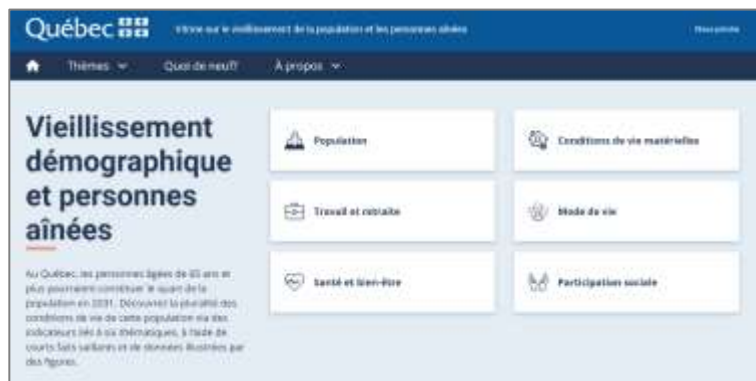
Québec

Vitrine sur le vieillissement de la population et les personnes aînées

Nous joindre

Thèmes

Quoi de neuf?

À propos

Vieillissement démographique et personnes aînées

Au Québec, les personnes âgées de 65 ans et plus pourraient constituer le quart de la population en 2031. Découvrez la pluralité des conditions de vie de cette population via des indicateurs liés à six thématiques, à l'aide de courts faits saillants et de données illustrées par des figures.

Population

Conditions de vie matérielles

Travail et retraite

Mode de vie

Santé et bien-être

Participation sociale